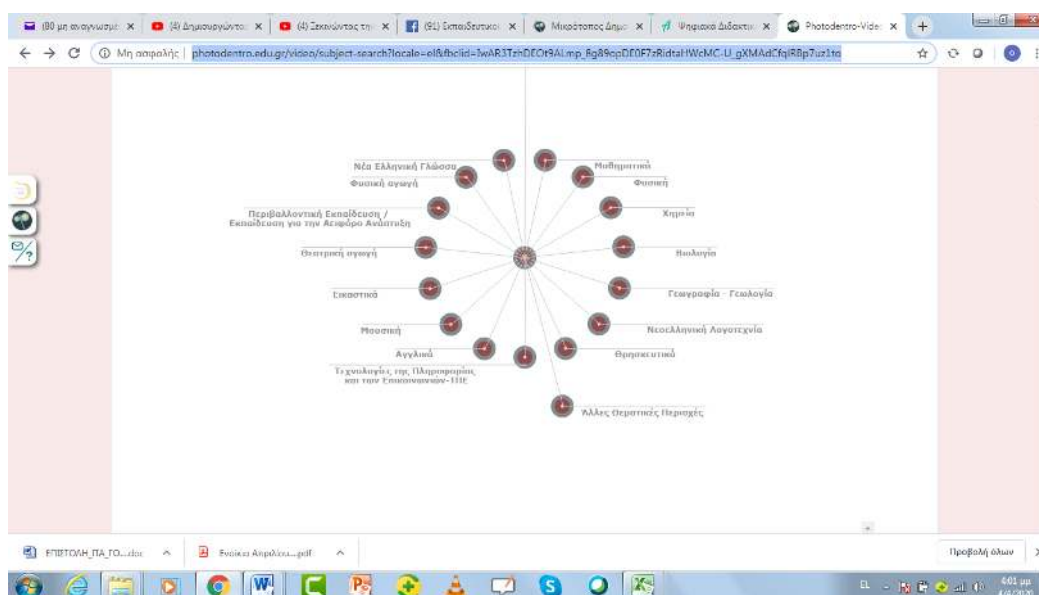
(80 μη αναγνωσμέ × (4) Δημιουργώντα × (4) Ξεκινώντας τη × (91) Εκπαιδευτικοί × Μικρότοπος Δημο × Ψηφιακό Διδακτι × Photodentro-Video ×

Μη ασφαλής | photodentro.edu.gr/video/subject-search?locale=el&fbclid=IwAR3TzhDEOt9Ai.mp_fg89opDE0F7zRidtaHWcMC-U_gXMAdCfqiR8p7uz1to

Νέα Ελληνική Γλώσσα

Μαθηματικά

Φυσική αγωγή

Φυσική

Περιβαλλοντική Εκπαίδευση / Εκπαίδευση για την Αειφόρο Ανάπτυξη

Χημεία

Θεατρική αγωγή

Βιολογία

Εικαστικά

Γεωγραφία - Γεωλογία

Μουσική

Νεοελληνική Λογοτεχνία

Αγγλικά

Θρησκευτικά

Τεχνολογίες της Πληροφορίας και των Επικοινωνιών-ΤΠΕ

Άλλες Θεματικές Περιοχές

ΕΠΙΣΤΟΛΗ_ΠΑ_ΓΟ....doc

Ενιαίο Απρίλιου....pdf

Προβολή όλων

4:01 μμ